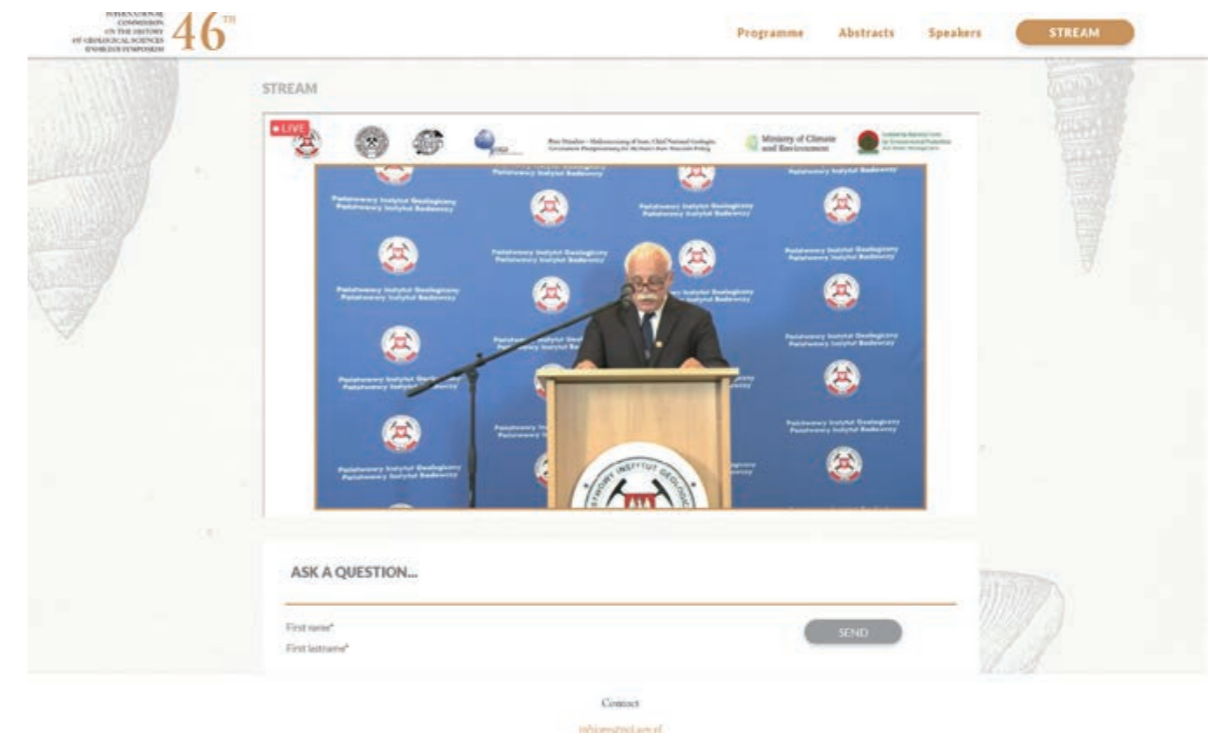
INTERNATIONAL COMMISSION ON THE HISTORY OF GEOLOGICAL SCIENCES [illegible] SYMPOSIUM 46$^{TH}$

Programme Abstracts Speakers STREAM

STREAM

LIVE

Ministry of Climate and Environment

Państwowy Instytut Geologiczny Państwowy Instytut Badawczy

Państwowy Instytut Geologiczny Państwowy Instytut Badawczy

Państwowy Instytut Geologiczny Państwowy Instytut Badawczy

Państwowy Instytut Geologiczny Państwowy Instytut Badawczy

Państwowy Instytut Geologiczny Państwowy Instytut Badawczy

Państwowy Instytut Geologiczny Państwowy Instytut Badawczy

ASK A QUESTION...

First name*

First lastname*

SEND

Contact

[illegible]